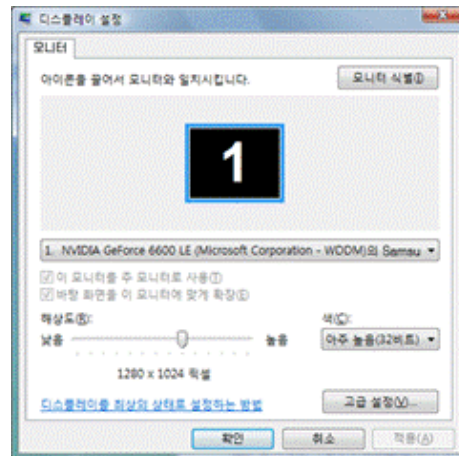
디스플레이 설정

모니터

아이콘을 끌어서 모니터와 일치시킵니다.

모니터 식별(I)

1

1. NVIDIA GeForce 6600 LE (Microsoft Corporation - WDDM)의 Samsu

이 모니터를 주 모니터로 사용(T)

바탕 화면을 이 모니터에 맞게 확장(E)

해상도(R):

낮음

높음

1280 x 1024 픽셀

색(C):

아주 높음(32비트)

디스플레이를 최상의 상태로 설정하는 방법

고급 설정(V)...

확인

취소

적용(A)